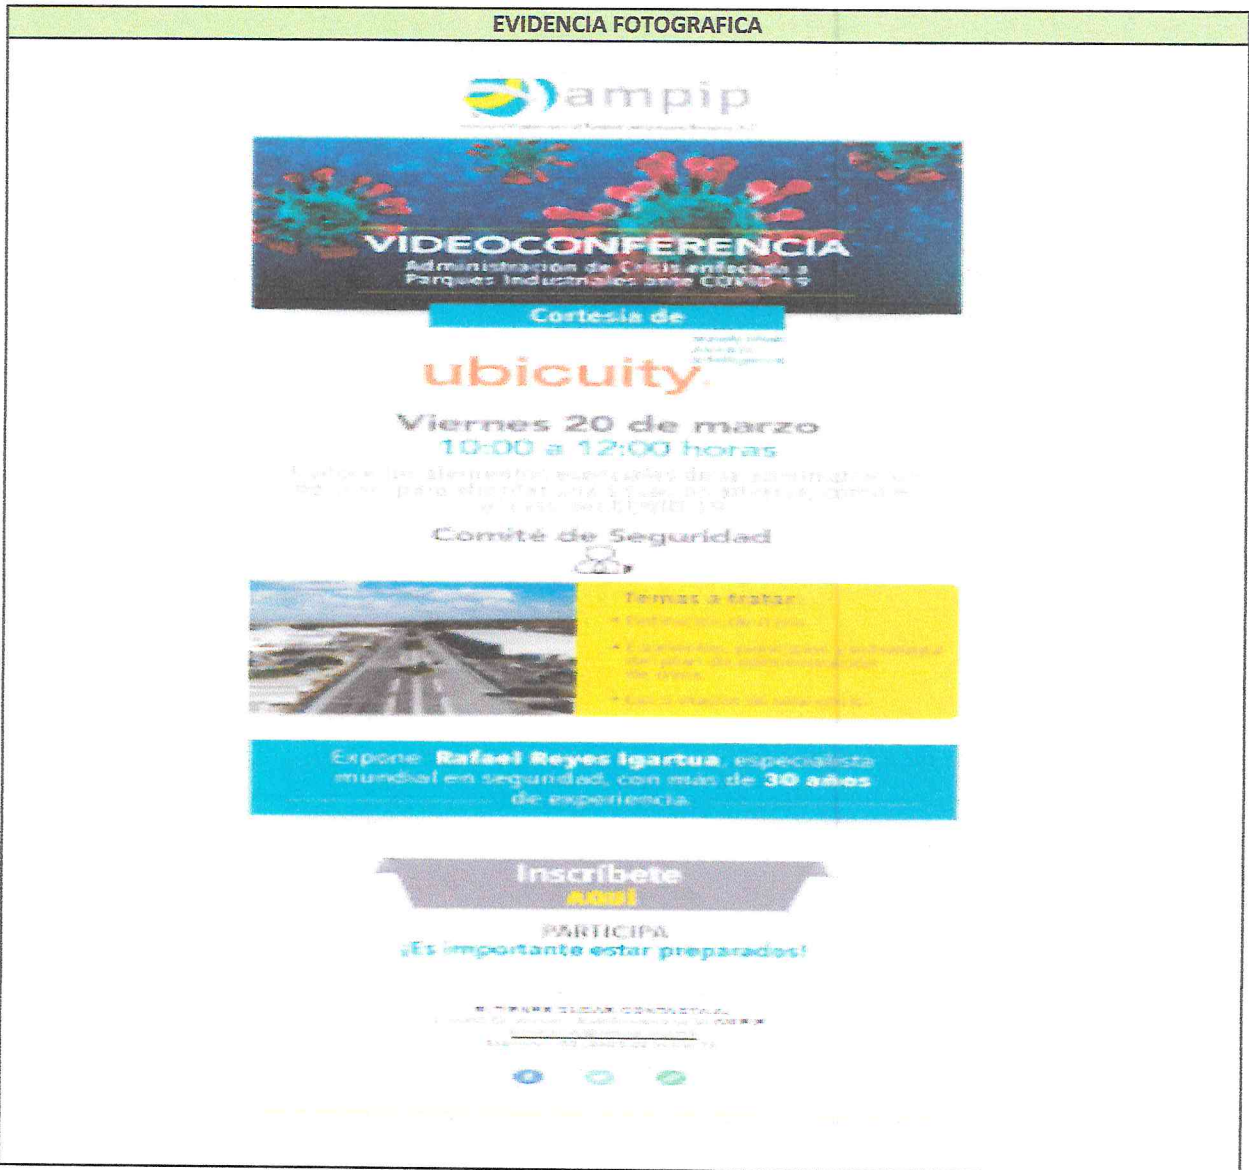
EVIDENCIA FOTOGRAFICA

ampip

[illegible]

VIDEOCONFERENCIA

Administración de Crisis enfocada a Parques Industriales ante COVID-19

Cortesía de

ubicuity

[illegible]

Viernes 20 de marzo

10:00 a 12:00 horas

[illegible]

Comité de Seguridad

Temas a tratar:

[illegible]

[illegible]

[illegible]

Expone Rafael Reyes Igartua, especialista mundial en seguridad, con más de 30 años de experiencia.

Inscríbete AQUÍ

PARTICIPA

¡Es importante estar preparados!

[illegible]